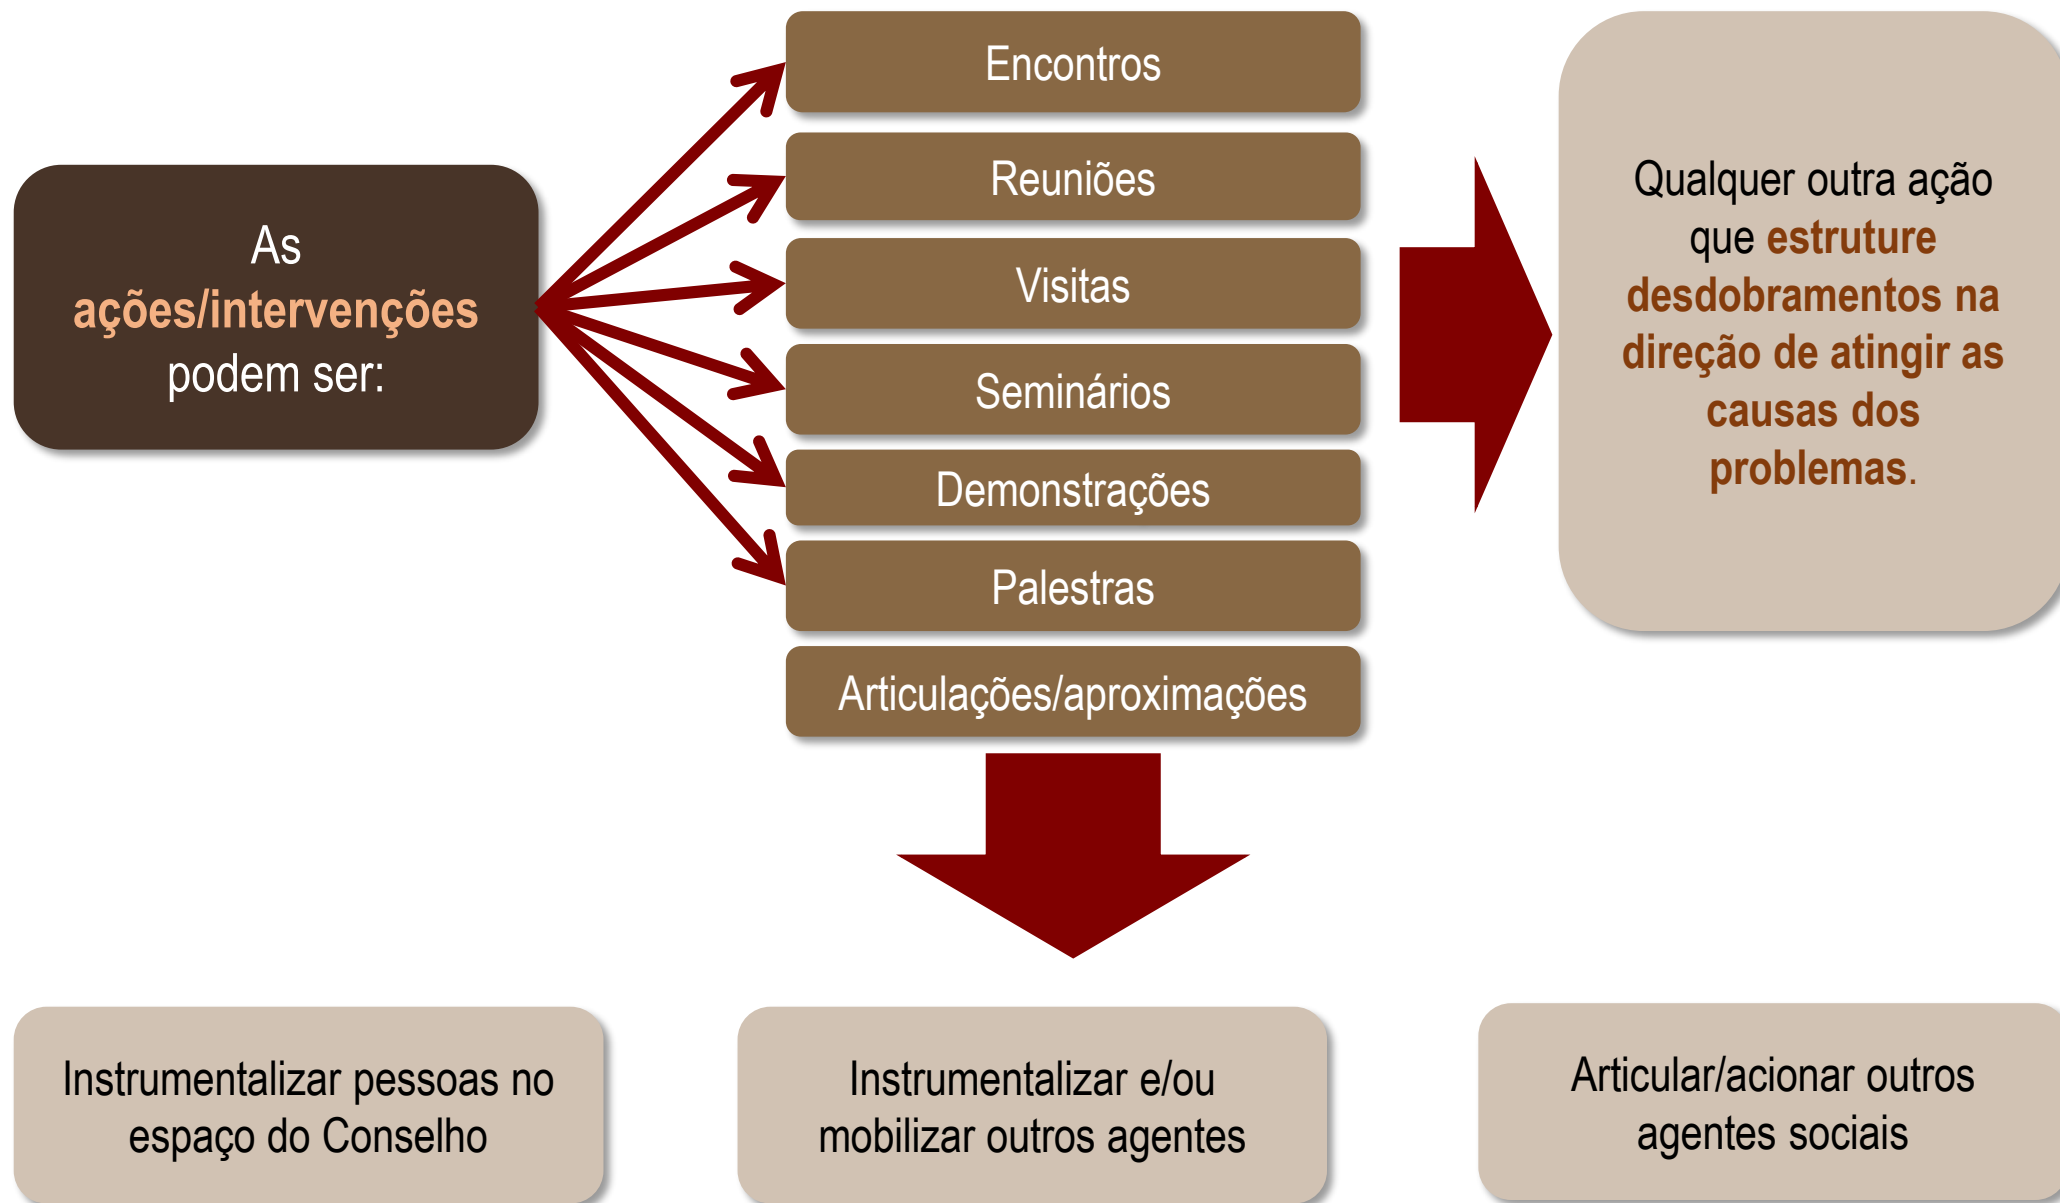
As ações/intervenções podem ser:

Encontros

Reuniões

Visitas

Seminários

Demonstrações

Palestras

Articulações/aproximações

Qualquer outra ação que estruture desdobramentos na direção de atingir as causas dos problemas.

Instrumentalizar pessoas no espaço do Conselho

Instrumentalizar e/ou mobilizar outros agentes

Articular/acionar outros agentes sociais